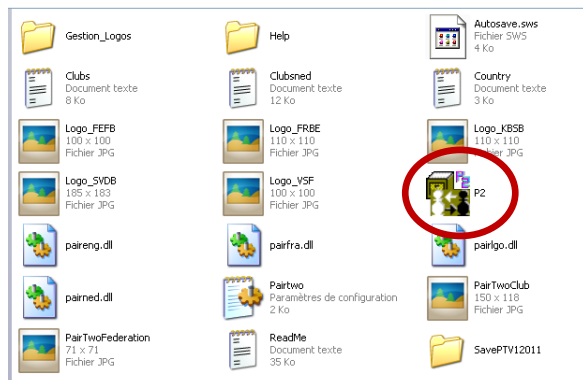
Gestion_Logos

Help

Autosave.sws
Fichier SWS
4 Ko

Clubs
Document texte
8 Ko

Clubsned
Document texte
12 Ko

Country
Document texte
3 Ko

Logo_FEFB
100 x 100
Fichier JPG

Logo_FRBE
110 x 110
Fichier JPG

Logo_KBSB
110 x 110
Fichier JPG

Logo_SVDB
185 x 183
Fichier JPG

Logo_VSF
100 x 100
Fichier JPG

P2

paireng.dll

pairfra.dll

pairlgo.dll

pairned.dll

Pairtwo
Paramètres de configuration
2 Ko

PairTwoClub
150 x 118
Fichier JPG

PairTwoFederation
71 x 71
Fichier JPG

ReadMe
Document texte
35 Ko

SavePTV12011